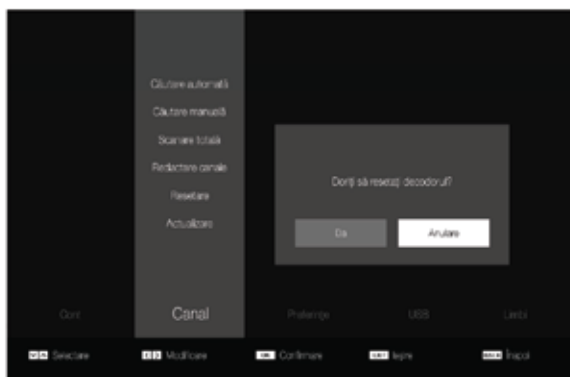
Căutare automată
Căutare manuală
Scanare totală
Redactare canale
Resetare
Actualizare

Doriți să resetați decodorul?

Da
Anulare

Cont
Canal
Preferințe
USB
Limbi

Selectare
Modificare
OK Confirmare
EXIT Ieșire
BACK Înapoi